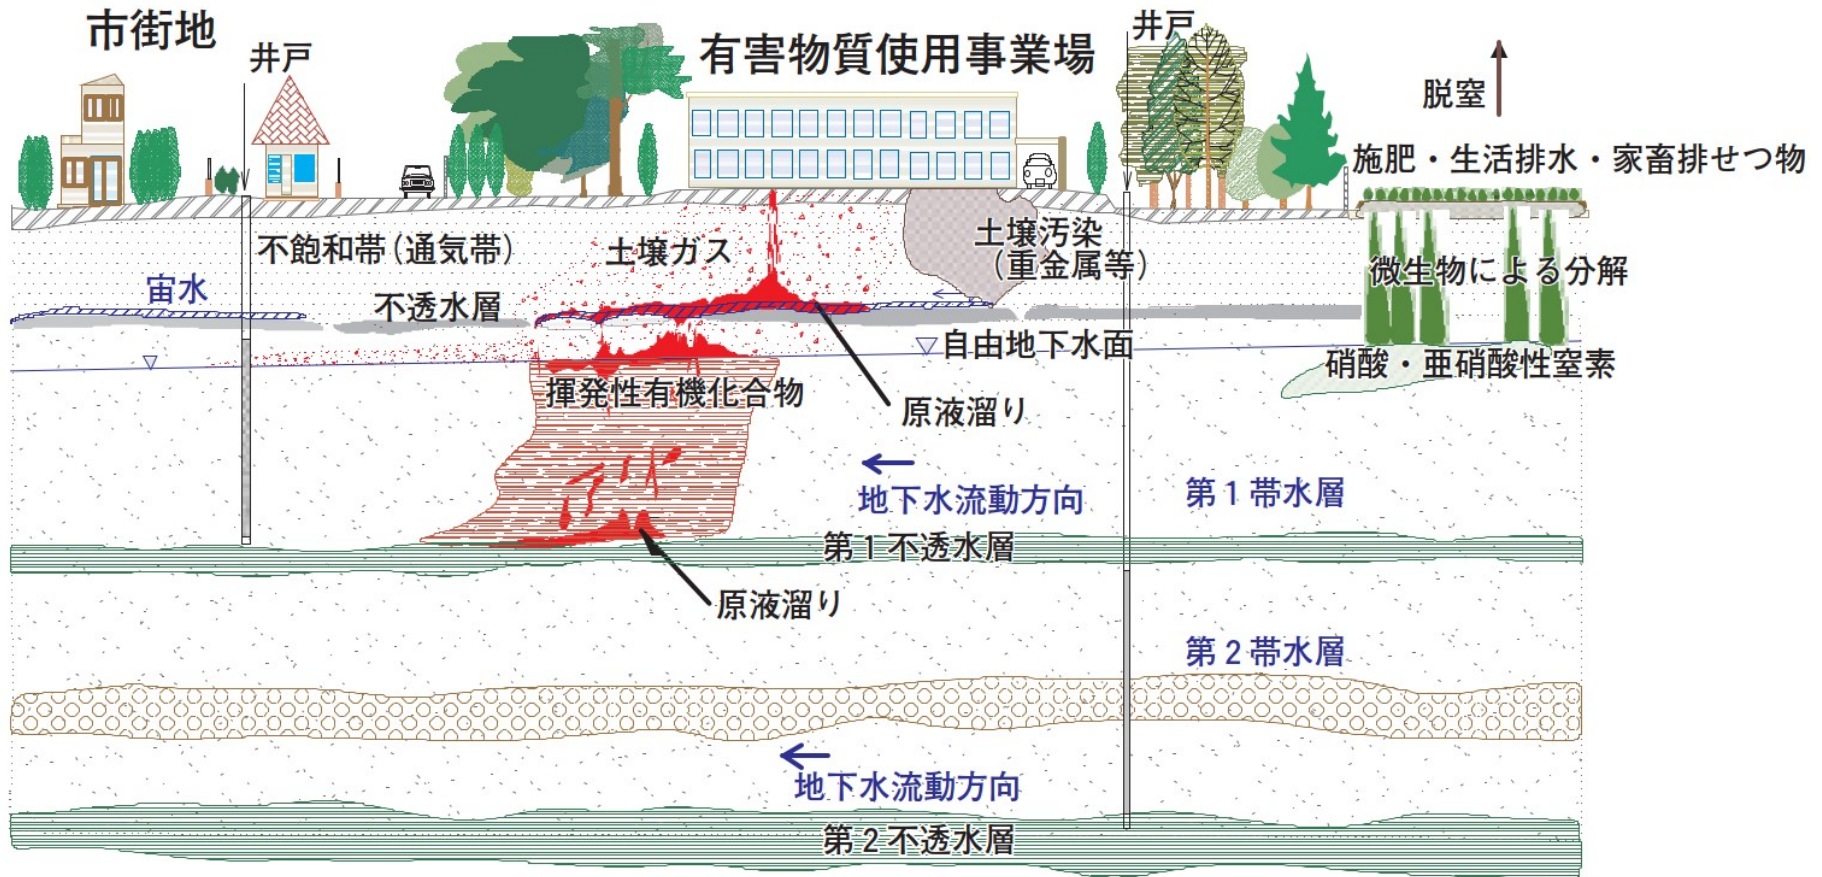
市街地

井戸

有害物質使用事業場

井戸

脱窒

施肥・生活排水・家畜排せつ物

不飽和帯（通気帯）

土壌ガス

土壌汚染（重金属等）

微生物による分解

宙水

不透水層

自由地下水面

硝酸・亜硝酸性窒素

揮発性有機化合物

原液溜り

地下水流動方向

第１帯水層

第１不透水層

原液溜り

第２帯水層

地下水流動方向

第２不透水層